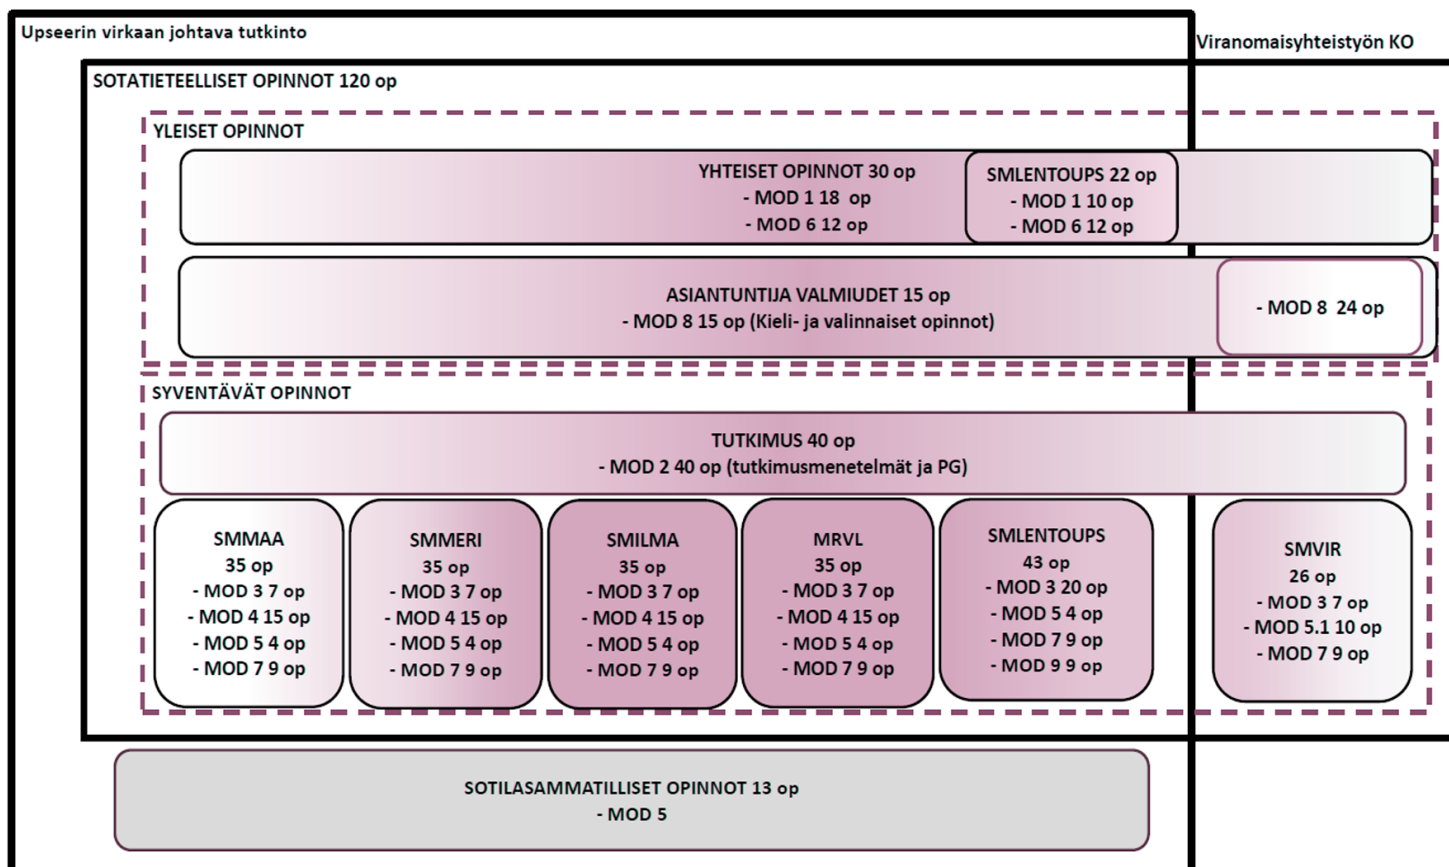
Upseerin virkaan johtava tutkinto

Viranomaisyhteistyön KO

SOTATIETEELLISET OPINNOT 120 op

YLEISET OPINNOT

YHTEISET OPINNOT 30 op
- MOD 1 18 op
- MOD 6 12 op

SMLENTOUPS 22 op
- MOD 1 10 op
- MOD 6 12 op

ASIANTUNTIJA VALMIUDET 15 op
- MOD 8 15 op (Kieli- ja valinnaiset opinnot)

- MOD 8 24 op

SYVENTÄVÄT OPINNOT

TUTKIMUS 40 op
- MOD 2 40 op (tutkimusmenetelmät ja PG)

SMMAA
35 op
- MOD 3 7 op
- MOD 4 15 op
- MOD 5 4 op
- MOD 7 9 op

SMMERI
35 op
- MOD 3 7 op
- MOD 4 15 op
- MOD 5 4 op
- MOD 7 9 op

SMILMA
35 op
- MOD 3 7 op
- MOD 4 15 op
- MOD 5 4 op
- MOD 7 9 op

MRVL
35 op
- MOD 3 7 op
- MOD 4 15 op
- MOD 5 4 op
- MOD 7 9 op

SMLENTOUPS
43 op
- MOD 3 20 op
- MOD 5 4 op
- MOD 7 9 op
- MOD 9 9 op

SMVIR
26 op
- MOD 3 7 op
- MOD 5.1 10 op
- MOD 7 9 op

SOTILASAMMATILLISET OPINNOT 13 op
- MOD 5